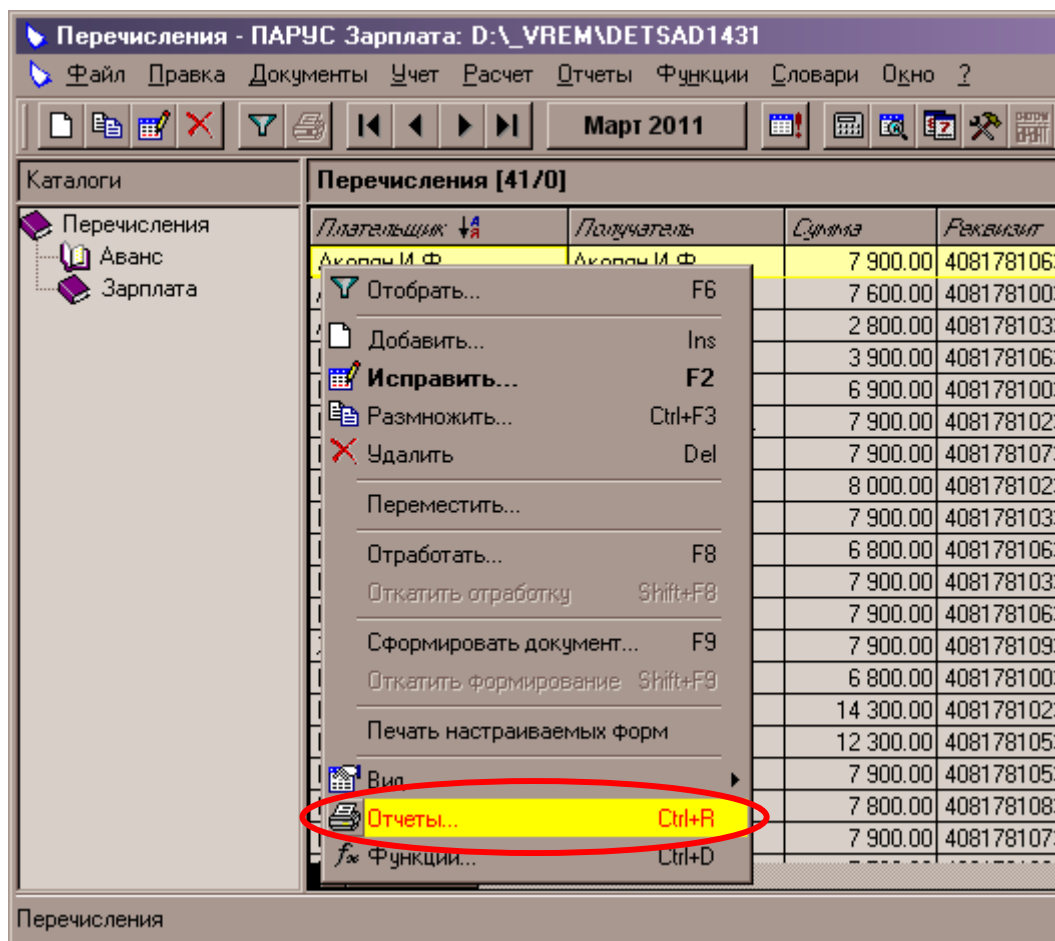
Перечисления - ПАРУС Зарплата: D:\_VREM\DETSAD1431

Файл Правка Документы Учет Расчет Отчеты Функции Словари Окно ?

Март 2011

Каталоги

Перечисления
Аванс
Зарплата

Перечисления [41/0]

| Плательщик | Получатель | Сумма | Реквизит |
|---|---|---|---|
| Акопян И.Ф. | Акопян И.Ф. | 7 900.00 | 408178106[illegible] |
| | | 7 600.00 | 408178100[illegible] |
| | | 2 800.00 | 408178103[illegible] |
| | | 3 900.00 | 408178106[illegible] |
| | | 6 900.00 | 408178100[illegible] |
| | | 7 900.00 | 408178102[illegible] |
| | | 7 900.00 | 408178107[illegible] |
| | | 8 000.00 | 408178102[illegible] |
| | | 7 900.00 | 408178103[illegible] |
| | | 6 800.00 | 408178106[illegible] |
| | | 7 900.00 | 408178103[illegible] |
| | | 7 900.00 | 408178106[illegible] |
| | | 7 900.00 | 408178109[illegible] |
| | | 6 800.00 | 408178100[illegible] |
| | | 14 300.00 | 408178102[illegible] |
| | | 12 300.00 | 408178105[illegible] |
| | | 7 900.00 | 408178105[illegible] |
| | | 7 800.00 | 408178108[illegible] |
| | | 7 900.00 | 408178107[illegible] |

Отобрать... F6
Добавить... Ins
Исправить... F2
Размножить... Ctrl+F3
Удалить Del
Переместить...
Отработать... F8
Откатить отработку Shift+F8
Сформировать документ... F9
Откатить формирование Shift+F9
Печать настраиваемых форм
Вид
Отчеты... Ctrl+R
Функции... Ctrl+D

Перечисления